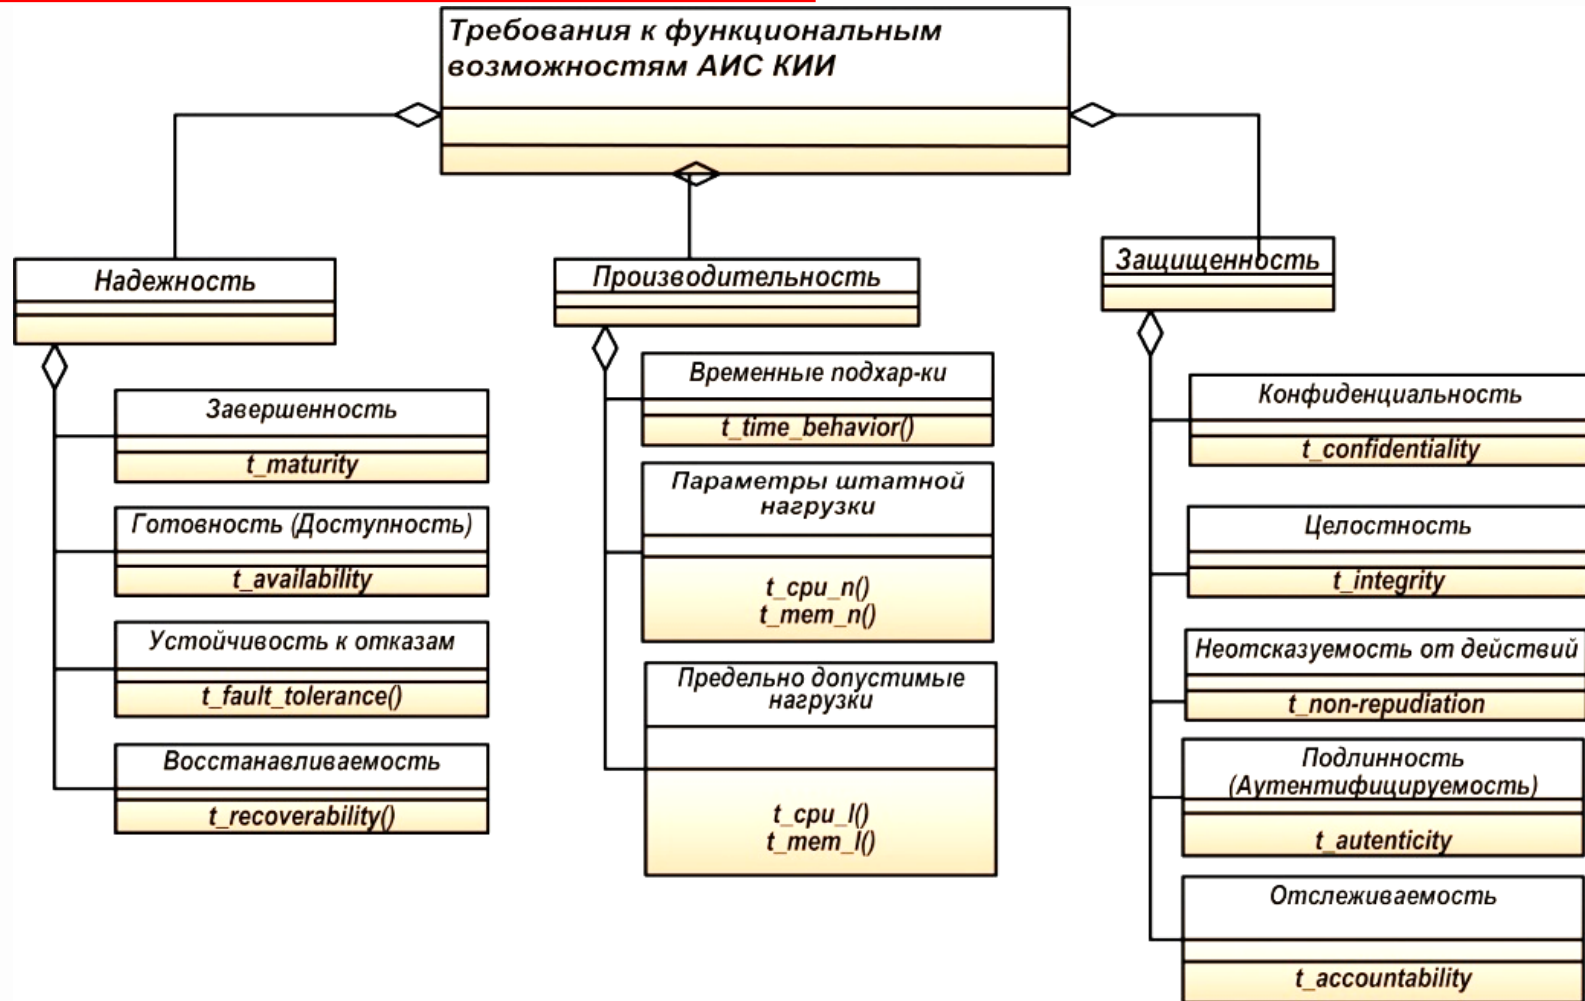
Требования к функциональным возможностям АИС КИИ

Надежность

Завершенность
t_maturity

Готовность (Доступность)
t_availability

Устойчивость к отказам
t_fault_tolerance()

Восстанавливаемость
t_recoverability()

Производительность

Временные подхар-ки
t_time_behavior()

Параметры штатной нагрузки
t_cpu_n()
t_mem_n()

Предельно допустимые нагрузки
t_cpu_l()
t_mem_l()

Защищенность

Конфиденциальность
t_confidentiality

Целостность
t_integrity

Неотсказуемость от действий
t_non-repudiation

Подлинность (Аутентифицируемость)
t_autenticity

Отслеживаемость
t_accountability